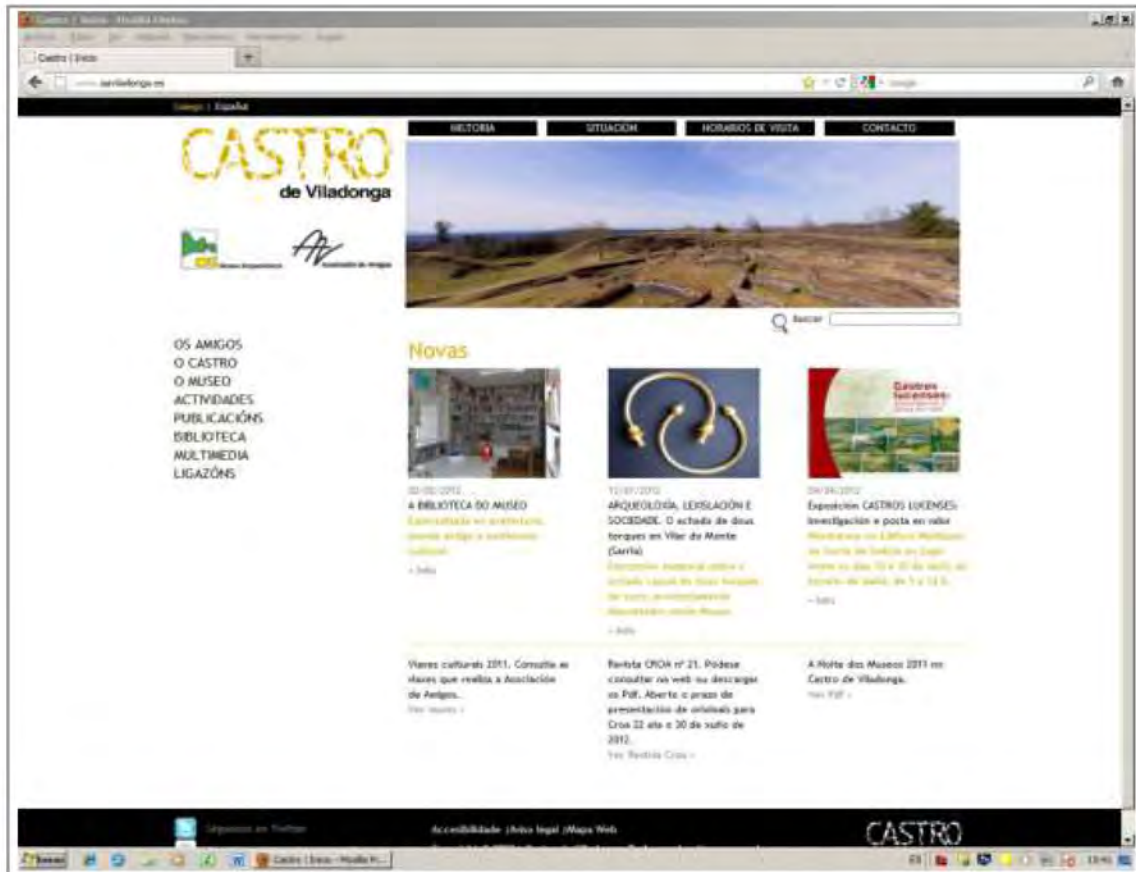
Castro | Inicio - Mozilla Firefox

Castro | Inicio

Galego | Español

CASTRO de Viladonga

HISTORIA
SITUACIÓN
HORARIOS DE VISITA
CONTACTO

Buscar

OS AMIGOS
O CASTRO
O MUSEO
ACTIVIDADES
PUBLICACIÓNS
BIBLIOTECA
MULTIMEDIA
LIGAZÓNS

Novas

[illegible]/2012
A BIBLIOTECA DO MUSEO
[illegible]
+ Info

12/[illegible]/2012
ARQUEOLOXÍA, LEXISLACIÓN E SOCIEDADE. O achado de dous torques en Vilar do Monte (Sarria)
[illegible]
+ Info

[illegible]/2012
Exposición CASTROS LUCENSES: Investigación e posta en valor
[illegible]
+ Info

Viaxes culturais 2011. Consulta as viaxes que realiza a Asociación de Amigos.
Ver viaxes »

Revista CROA nº 21. Pódese consultar na web ou descargar en Pdf. Aberto o prazo de presentación de orixinais para Croa 22 ata o 30 de xuño de 2012.
Ver Revista Croa »

A Noite dos Museos 2011 no Castro de Viladonga.
Ver PDF »

Síguenos en Twitter

Accesibilidade | Aviso legal | Mapa Web

CASTRO